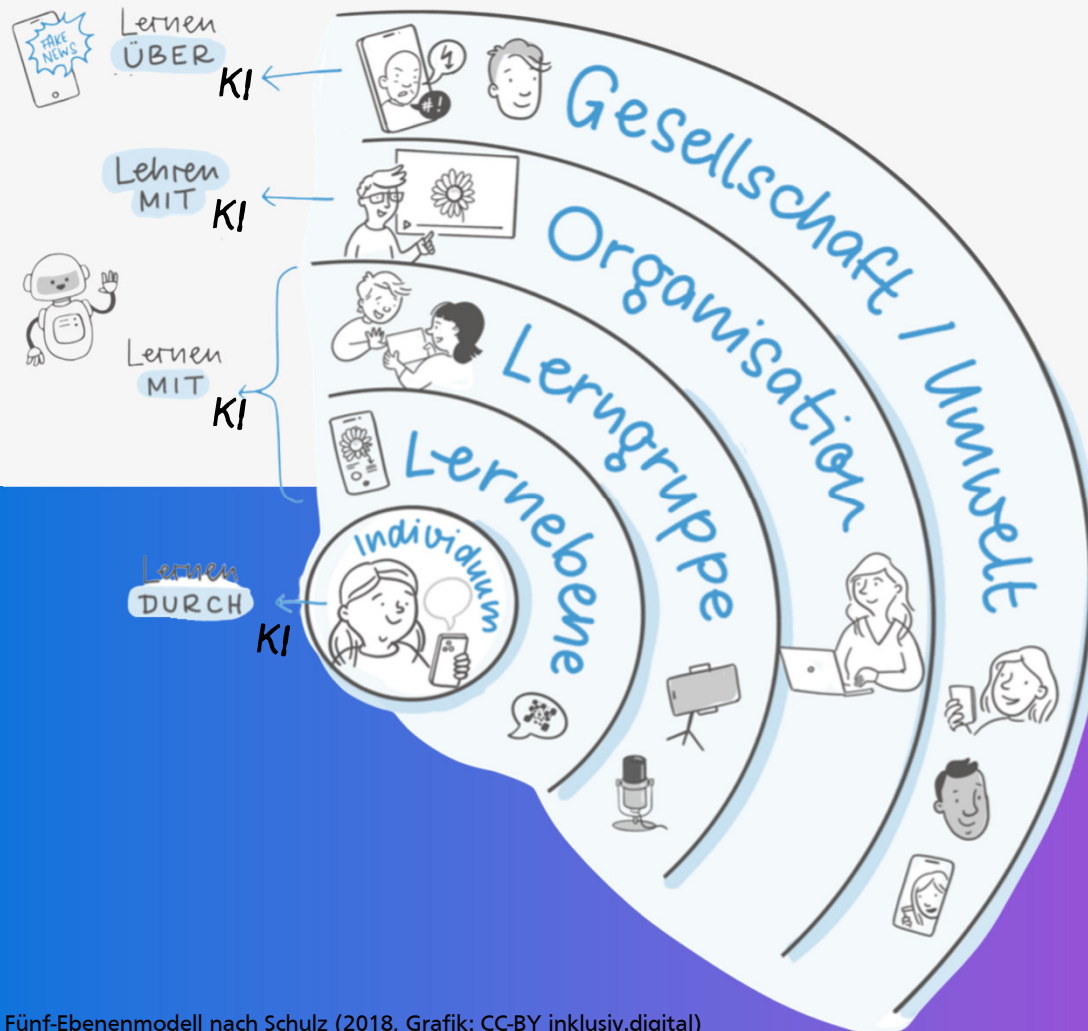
FAKE NEWS

Lernen ÜBER KI

Lehren MIT KI

Lernen MIT KI

Lernen DURCH KI

Gesellschaft / Umwelt

Organisation

Lerngruppe

Lernebene

Individuum

#!

Fünf-Ebenenmodell nach Schulz (2018, Grafik: CC-BY inklusiv.digital)